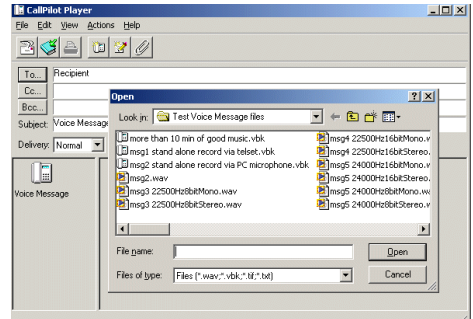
CallPilot Player

File Edit View Actions Help

To... Recipient

Cc...

Bcc...

Subject: Voice Message

Delivery: Normal

Voice Message

Open

Look in: Test Voice Message files

more than 10 min of good music.vbk
msg1 stand alone record via telset.vbk
msg2 stand alone record via PC microphone.vbk
msg2.wav
msg3 22500Hz8bitMono.wav
msg3 22500Hz8bitStereo.wav
msg4 22500Hz16bitMono.w
msg4 22500Hz16bitStereo.
msg5 24000Hz16bitMono.w
msg5 24000Hz16bitStereo.
msg5 24000Hz8bitMono.wa
msg5 24000Hz8bitStereo.w

File name:

Files of type: Files (*.wav;*.vbk;*.tif;*.txt)

Open

Cancel